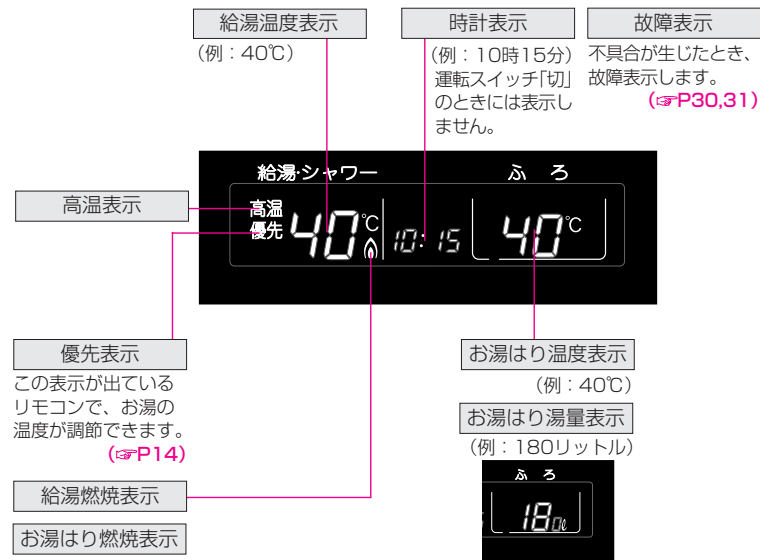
給湯温度表示

（例：40℃）

時計表示

（例：10時15分）運転スイッチ「切」のときには表示しません。

故障表示

不具合が生じたとき、故障表示します。（☞P30,31）

給湯·シャワー

ふろ

高温表示

高温

優先

40℃

10: 15

40℃

優先表示

この表示が出ているリモコンで、お湯の温度が調節できます。（☞P14）

お湯はり温度表示

（例：40℃）

お湯はり湯量表示

（例：180リットル）

ふろ

180ℓ

給湯燃焼表示

お湯はり燃焼表示